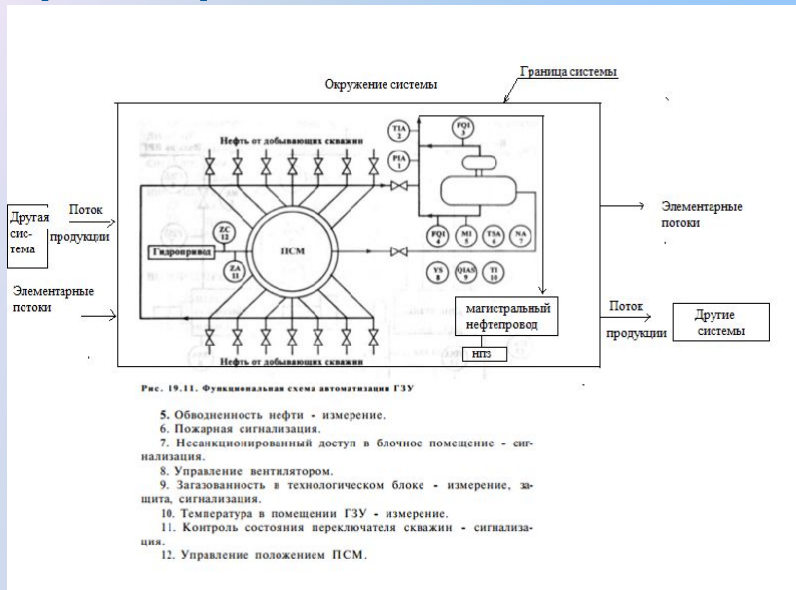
Окружение системы

Граница системы

Нефть от добывающих скважин

TIA 2

FQI 3

PIA 1

FQI 4

MI 5

TSA 6

NA 7

YS 8

QIAS 9

TI 10

ZC 12

ZA 11

Гидропривод

ПСМ

Нефть от добывающих скважин

Другая система

Поток продукции

Элементарные пстоки

Элементарные потоки

магистральный нефтепровод

НПЗ

Поток продукции

Другие системы

Рис. 19.11. Функциональная схема автоматизация ГЗУ

5. Обводненность нефти - измерение.
6. Пожарная сигнализация.
7. Несанкционированный доступ в блочное помещение - сигнализация.
8. Управление вентилятором.
9. Загазованность в технологическом блоке - измерение, защита, сигнализация.
10. Температура в помещении ГЗУ - измерение.
11. Контроль состояния переключателя скважин - сигнализация.
12. Управление положением ПСМ.